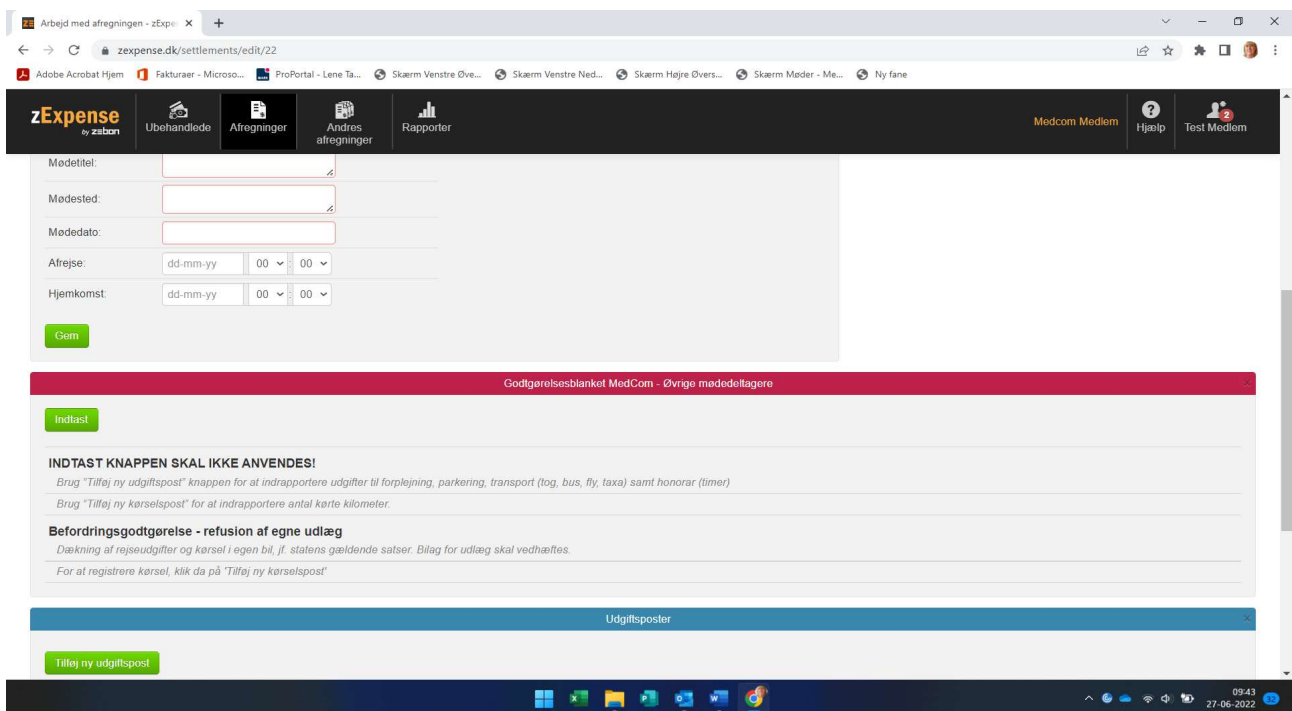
Arbejd med afregningen - zExpe ×  +

zexpense.dk/settlements/edit/22

Adobe Acrobat Hjem  Fakturaer - Microso...  ProPortal - Lene Ta...  Skærm Venstre Øve...  Skærm Venstre Ned...  Skærm Højre Øvers...  Skærm Møder - Me...  Ny fane

zExpense by zebon  Ubehandlede  Afregninger  Andres afregninger  Rapporter  Medcom Medlem  Hjælp  2  Test Medlem

Mødetitel:

Mødested:

Mødedato:

Afrejse: dd-mm-yy 00 00

Hjemkomst: dd-mm-yy 00 00

Gem

Godtgørelsesblanket MedCom - Øvrige mødedeltagere

Indtast

INDTAST KNAPPEN SKAL IKKE ANVENDES!

Brug "Tilføj ny udgiftspost" knappen for at indrapportere udgifter til forplejning, parkering, transport (tog, bus, fly, taxa) samt honorar (timer)

Brug "Tilføj ny kørselspost" for at indrapportere antal kørte kilometer.

Befordringsgodtgørelse - refusion af egne udlæg

Dækning af rejseudgifter og kørsel i egen bil, jf. statens gældende satser. Bilag for udlæg skal vedhæftes.

For at registrere kørsel, klik da på 'Tilføj ny kørselspost'

Udgiftsposter

Tilføj ny udgiftspost

09:43 27-06-2022